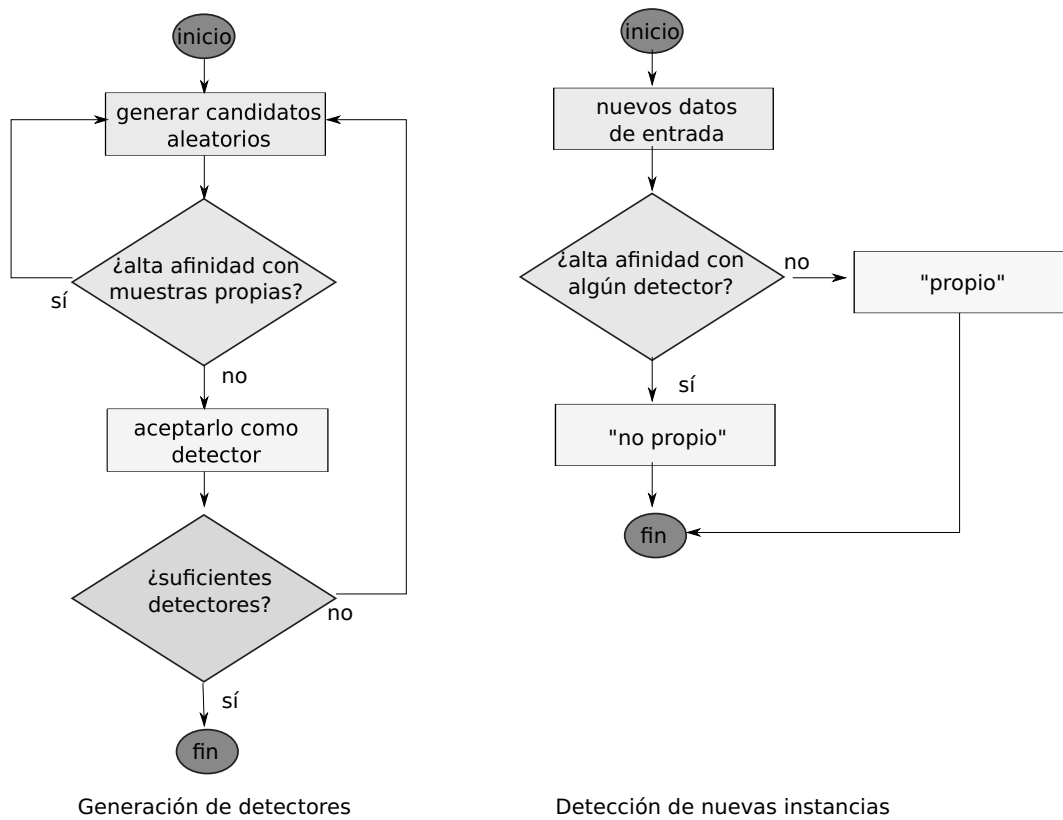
inicio

generar candidatos aleatorios

¿alta afinidad con muestras propias?

sí

no

aceptarlo como detector

¿suficientes detectores?

no

sí

fin

Generación de detectores

inicio

nuevos datos de entrada

¿alta afinidad con algún detector?

no

"propio"

sí

"no propio"

fin

Detección de nuevas instancias